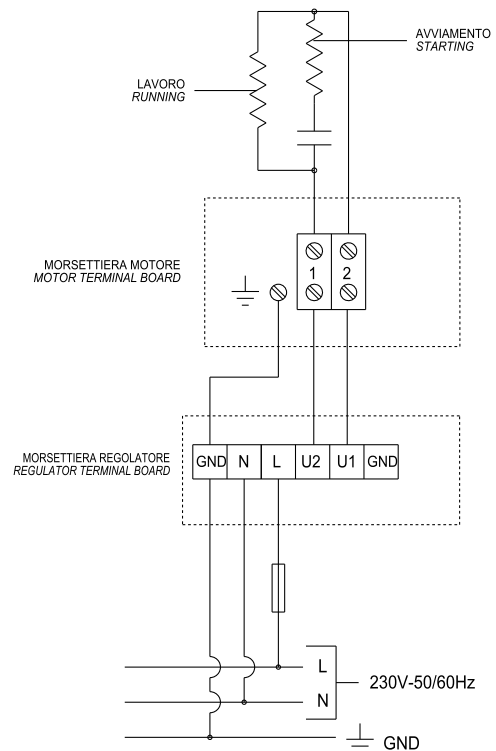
AVVIAMENTO
STARTING

LAVORO
RUNNING

MORSETTIERA MOTORE
MOTOR TERMINAL BOARD

1
2

MORSETTIERA REGOLATORE
REGULATOR TERMINAL BOARD

| GND | N | L | U2 | U1 | GND |
|---|---|---|---|---|---|

L
N
230V-50/60Hz

GND